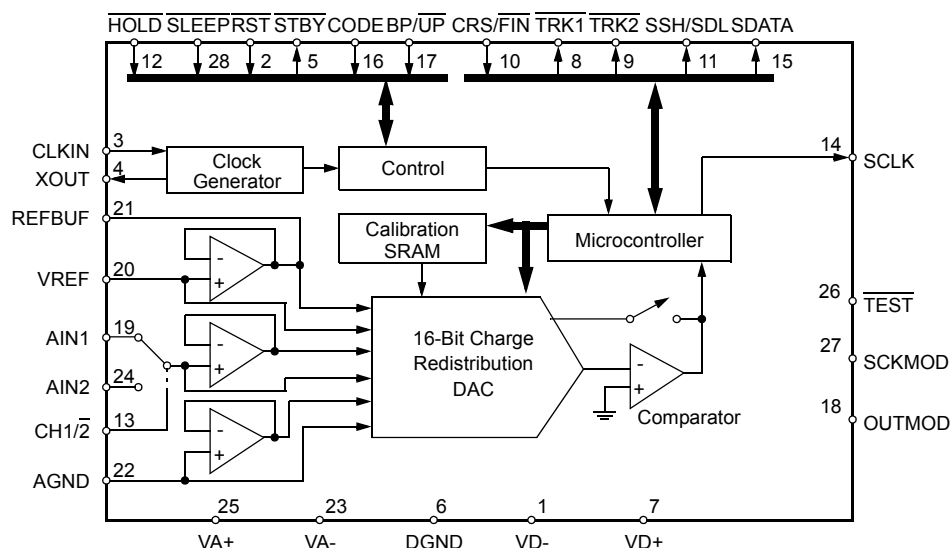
$\overline{HOLD}$ $\overline{SLEEP}$ $\overline{RST}$ $\overline{STBY}$ CODE BP/$\overline{UP}$ CRS/$\overline{FIN}$ $\overline{TRK1}$ $\overline{TRK2}$ SSH/SDL SDATA

12 28 2 5 16 17 10 8 9 11 15

CLKIN 3
XOUT 4
Clock Generator
Control
14 SCLK
REFBUF 21
Calibration SRAM
Microcontroller
VREF 20
-
+
26 $\overline{TEST}$
AIN1 19
16-Bit Charge Redistribution DAC
27 SCKMOD
AIN2 24
-
+
CH1/$\overline{2}$ 13
Comparator
18 OUTMOD
AGND 22

25 23 6 1 7

VA+ VA- DGND VD- VD+